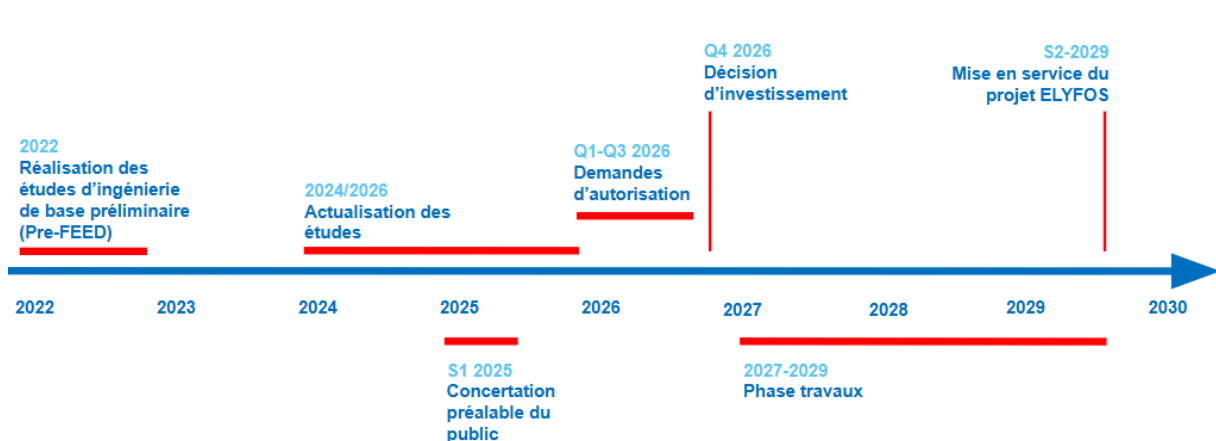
Q4 2026
Décision d'investissement

S2-2029
Mise en service du projet ELYFOS

2022
Réalisation des études d'ingénierie de base préliminaire (Pre-FEED)

Q1-Q3 2026
Demandes d'autorisation

2024/2026
Actualisation des études

2022 2023 2024 2025 2026 2027 2028 2029 2030

S1 2025
Concertation préalable du public

2027-2029
Phase travaux